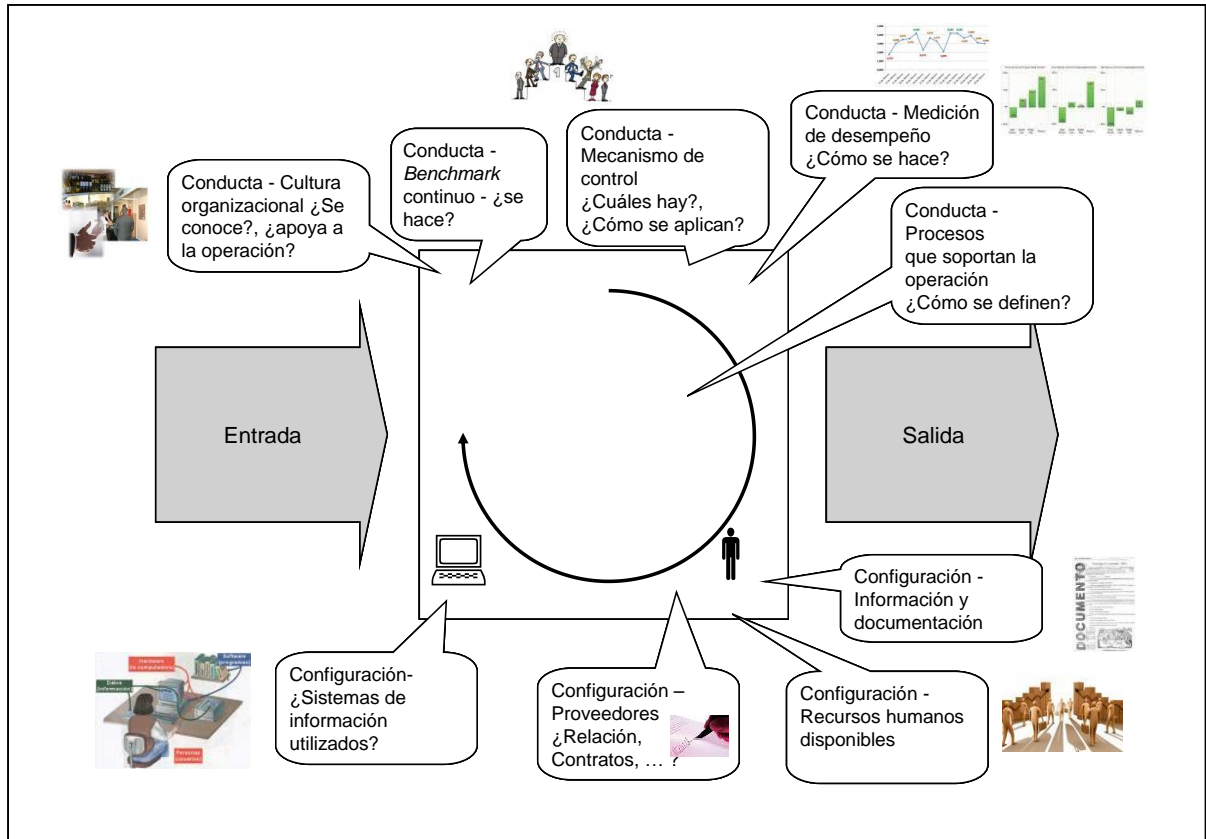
Conducta - Cultura organizacional ¿Se conoce?, ¿apoya a la operación?

Conducta - *Benchmark* continuo - ¿se hace?

Conducta - Mecanismo de control ¿Cuáles hay?, ¿Cómo se aplican?

Conducta - Medición de desempeño ¿Cómo se hace?

Conducta - Procesos que soportan la operación ¿Cómo se definen?

Entrada

Salida

Configuración - Información y documentación

DOCUMENTO

Configuración- ¿Sistemas de información utilizados?

Configuración – Proveedores ¿Relación, Contratos, … ?

Configuración - Recursos humanos disponibles